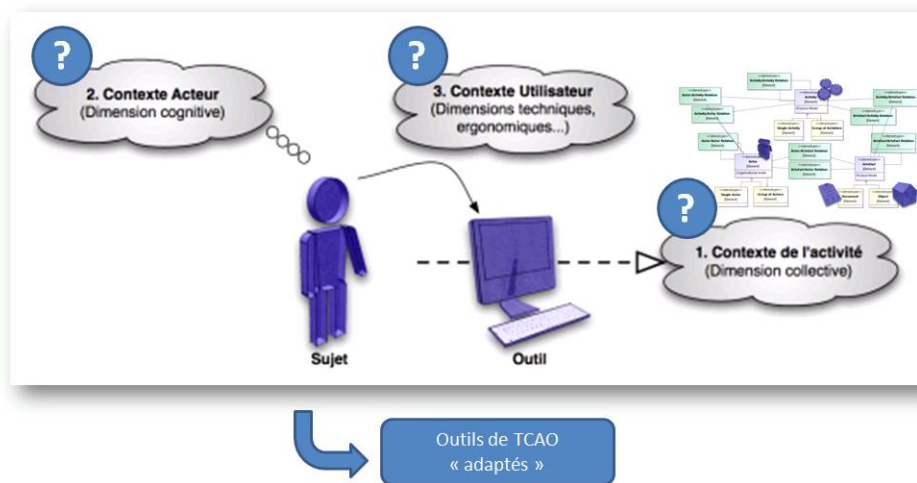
?
2. Contexte Acteur
(Dimension cognitive)

?
3. Contexte Utilisateur
(Dimensions techniques, ergonomiques...)

?
1. Contexte de l'activité
(Dimension collective)

Sujet

Outil

Outils de TCAO
« adaptés »